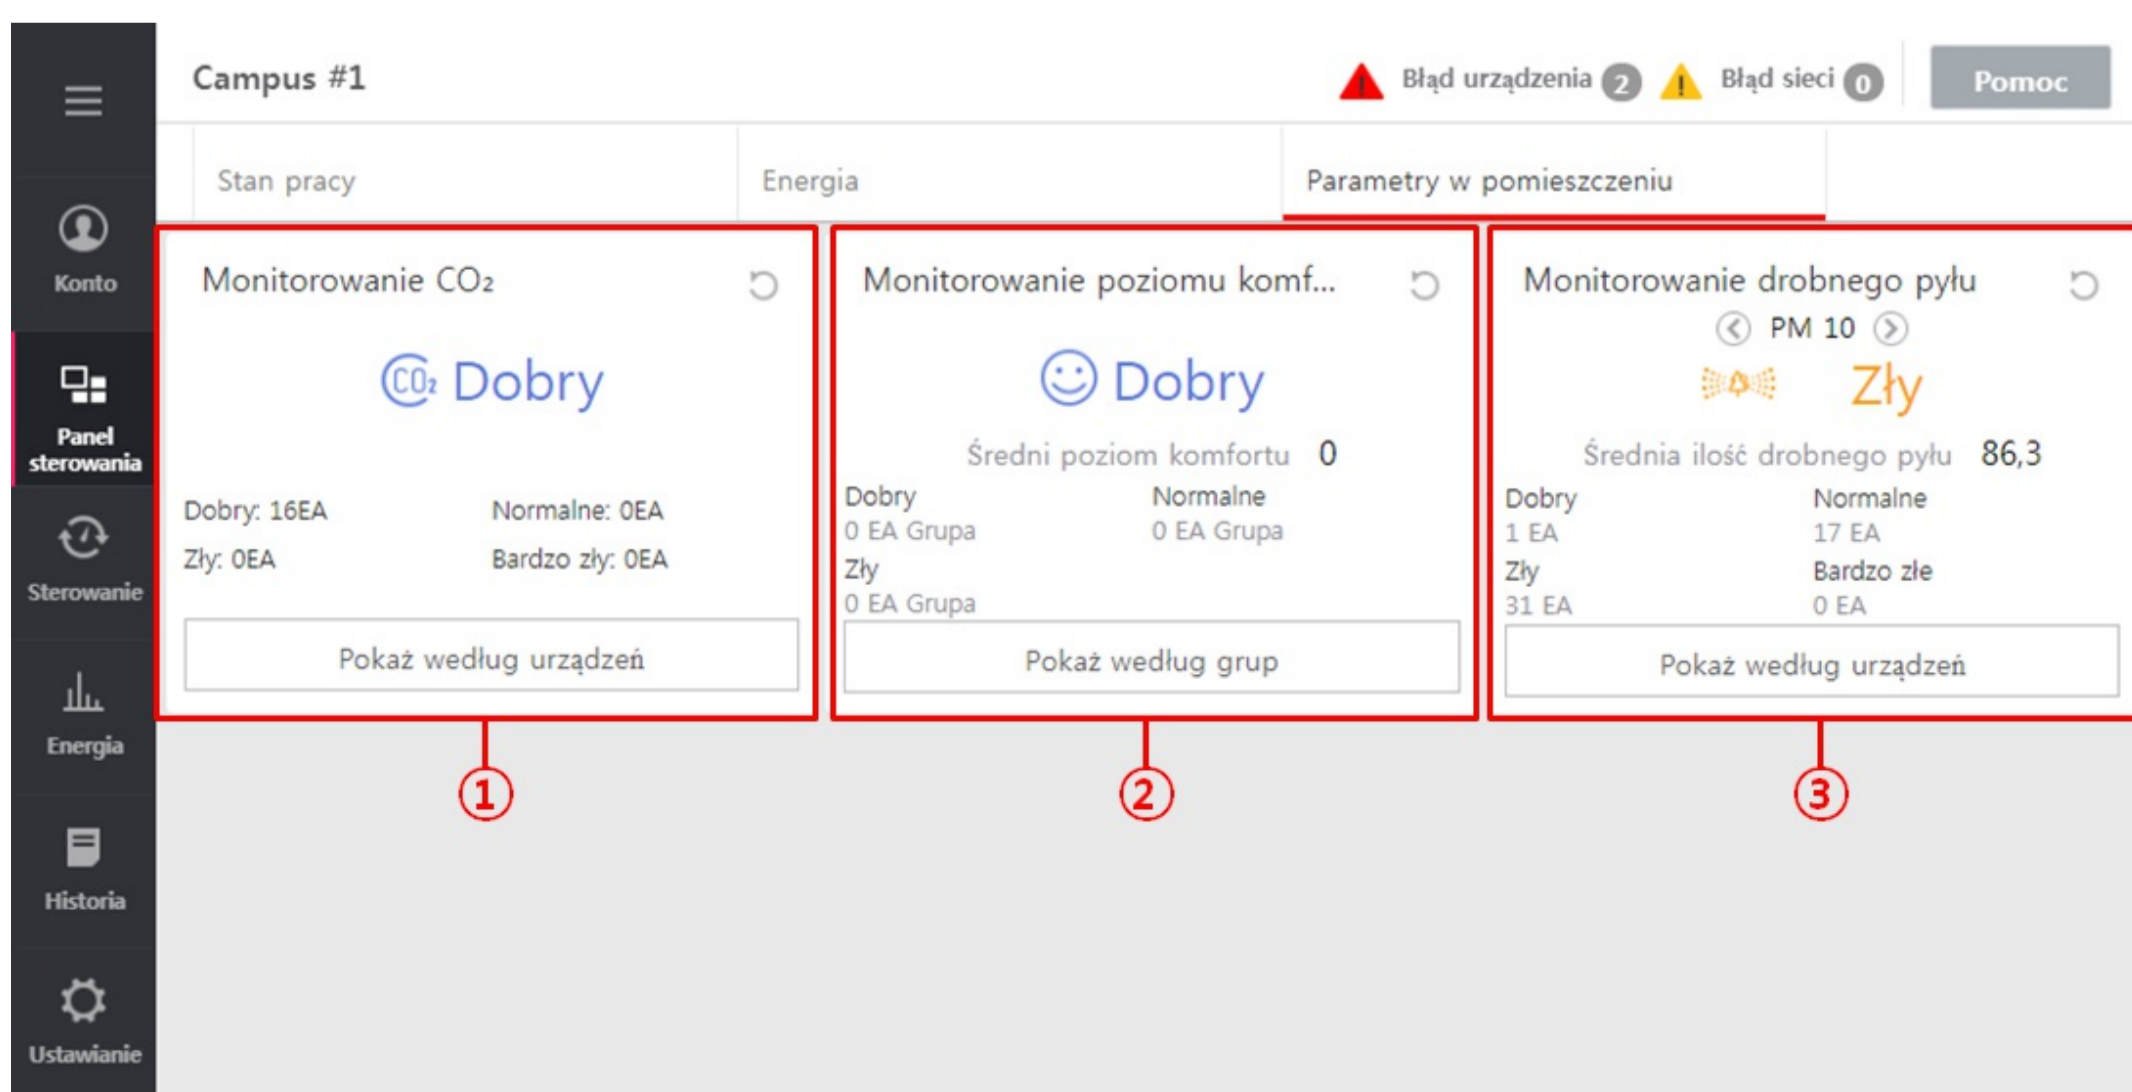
Konto

Panel sterowania

Sterowanie

Energia

Historia

Ustawianie

Campus #1

Błąd urządzenia 2 Błąd sieci 0 Pomoc

Stan pracy

Energia

Parametry w pomieszczeniu

Monitorowanie $CO_2$

$CO_2$ Dobry

Dobry: 16EA Normalne: 0EA

Zły: 0EA Bardzo zły: 0EA

Pokaż według urządzeń

Monitorowanie poziomu komf...

Dobry

Średni poziom komfortu 0

Dobry
0 EA Grupa

Normalne
0 EA Grupa

Zły
0 EA Grupa

Pokaż według grup

Monitorowanie drobnego pyłu

PM 10

Zły

Średnia ilość drobnego pyłu 86,3

Dobry
1 EA

Normalne
17 EA

Zły
31 EA

Bardzo złe
0 EA

Pokaż według urządzeń

1

2

3